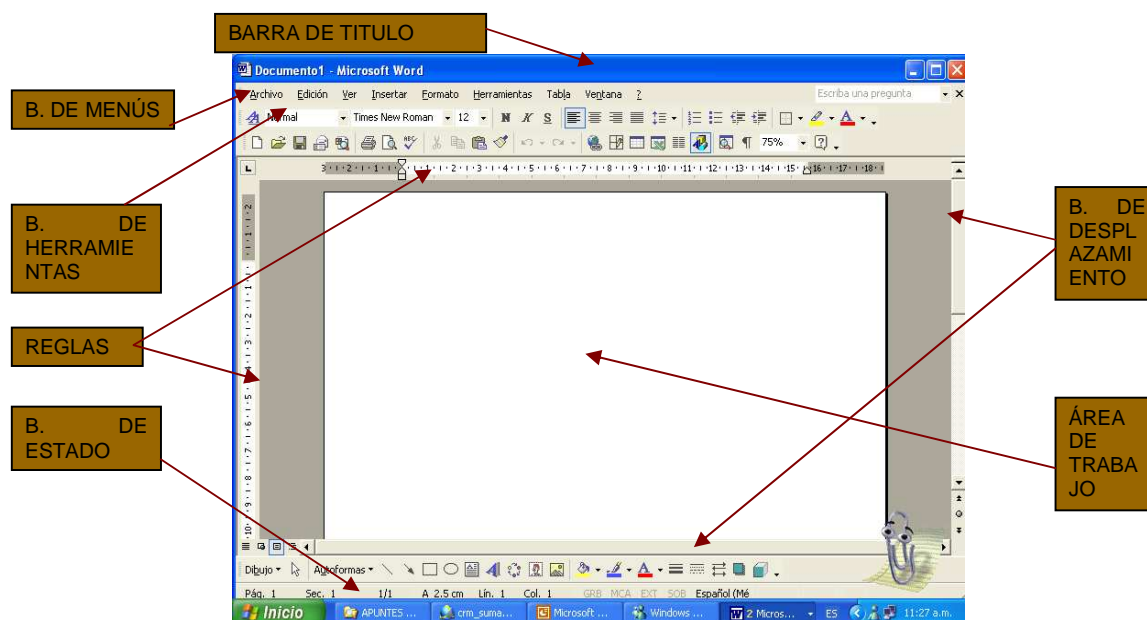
BARRA DE TITULO

Documento1 - Microsoft Word

B. DE MENÚS

Archivo Edición Ver Insertar Formato Herramientas Tabla Ventana ?

Escriba una pregunta

Normal Times New Roman 12 N K S

75%

B. DE HERRAMIENTAS

B. DE DESPLAZAMIENTO

REGLAS

B. DE ESTADO

ÁREA DE TRABAJO

Dibujo Autoformas

Pág. 1 Sec. 1 1/1 A 2.5 cm Lín. 1 Col. 1 GRB MCA EXT SOB Español (Mé

Inicio APUNTES ... crm_suma... Microsoft ... Windows ... 2 Micros... ES 11:27 a.m.